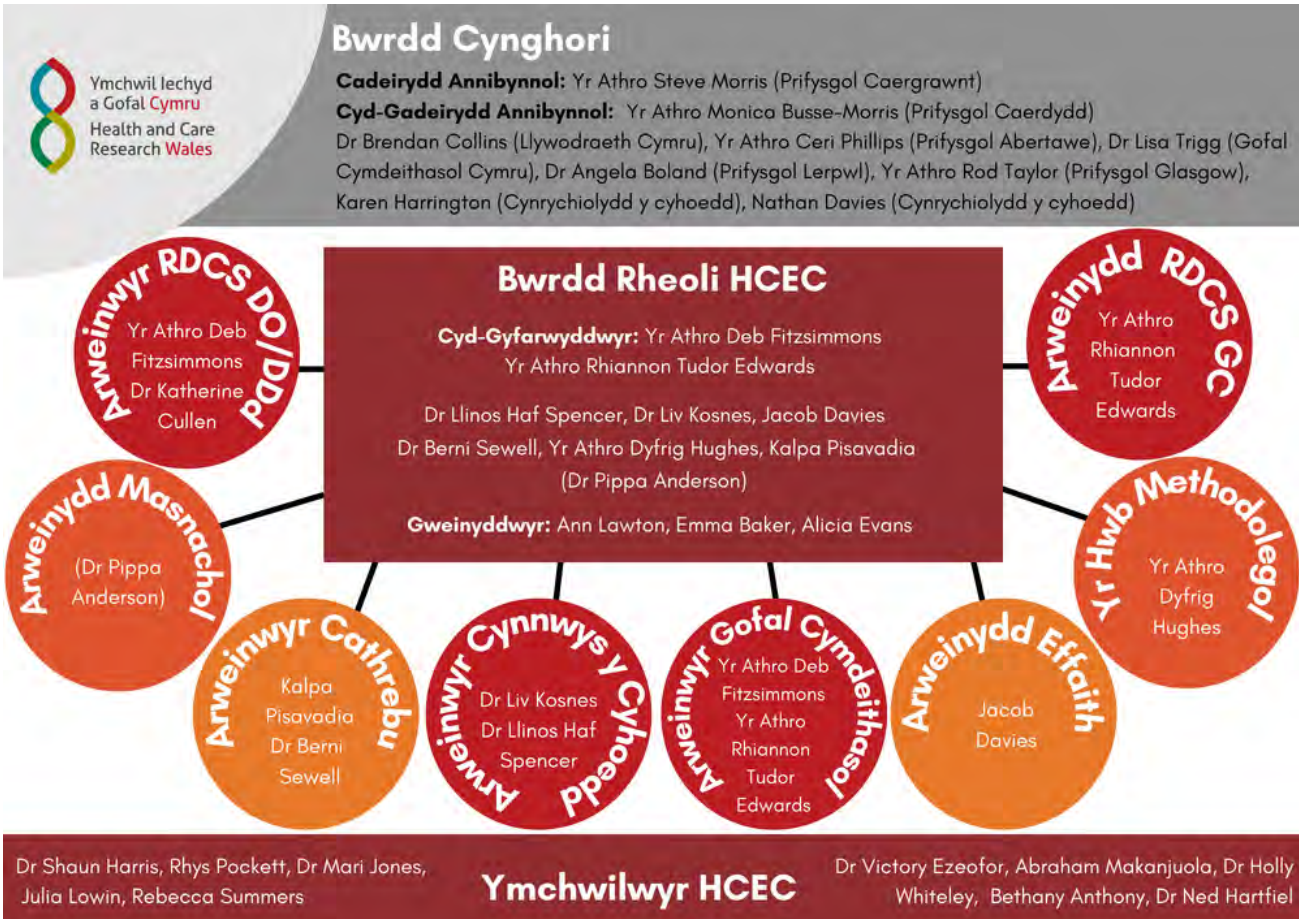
Ymchwil Iechyd a Gofal Cymru
Health and Care Research Wales

Bwrdd Cynghori

**Cadeirydd Annibynnol:** Yr Athro Steve Morris (Prifysgol Caergrawnt)
**Cyd-Gadeirydd Annibynnol:** Yr Athro Monica Busse-Morris (Prifysgol Caerdydd)
Dr Brendan Collins (Llywodraeth Cymru), Yr Athro Ceri Phillips (Prifysgol Abertawe), Dr Lisa Trigg (Gofal Cymdeithasol Cymru), Dr Angela Boland (Prifysgol Lerpwl), Yr Athro Rod Taylor (Prifysgol Glasgow), Karen Harrington (Cynrychiolydd y cyhoedd), Nathan Davies (Cynrychiolydd y cyhoedd)

Arweinwyr RDCS DO/DDd
Yr Athro Deb Fitzsimmons Dr Katherine Cullen

Bwrdd Rheoli HCEC

**Cyd-Gyfarwyddwyr:** Yr Athro Deb Fitzsimmons Yr Athro Rhiannon Tudor Edwards

Dr Llinos Haf Spencer, Dr Liv Kosnes, Jacob Davies Dr Berni Sewell, Yr Athro Dyfrig Hughes, Kalpa Pisavadia (Dr Pippa Anderson)

**Gweinyddwyr:** Ann Lawton, Emma Baker, Alicia Evans

Arweinydd RDCS GC
Yr Athro Rhiannon Tudor Edwards

Arweinydd Masnachol
(Dr Pippa Anderson)

Yr Hwb Methodolegol
Yr Athro Dyfrig Hughes

Arweinwyr Cathrebu
Kalpa Pisavadia Dr Berni Sewell

Arweinwyr Cynnwys y Cyhoedd
Dr Liv Kosnes Dr Llinos Haf Spencer

Arweinwyr Gofal Cymdeithasol
Yr Athro Deb Fitzsimmons Yr Athro Rhiannon Tudor Edwards

Arweinydd Effaith
Jacob Davies

Dr Shaun Harris, Rhys Pockett, Dr Mari Jones, Julia Lowin, Rebecca Summers

Ymchwilwyr HCEC

Dr Victory Ezeofor, Abraham Makanjuola, Dr Holly Whiteley, Bethany Anthony, Dr Ned Hartfiel